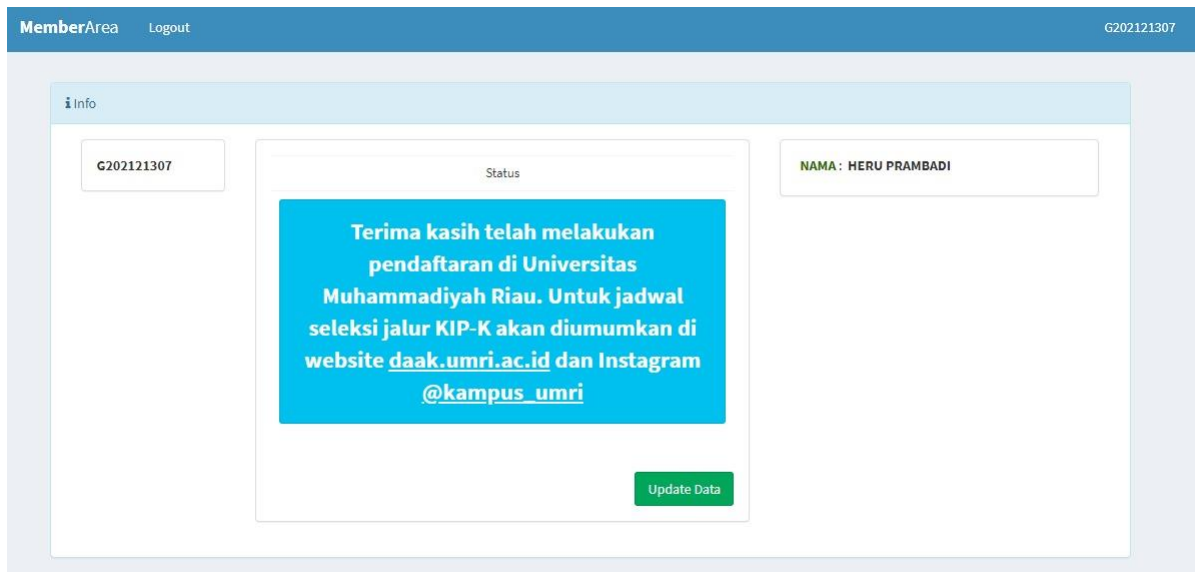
MemberArea Logout G202121307

Info

G202121307

Status

Terima kasih telah melakukan pendaftaran di Universitas Muhammadiyah Riau. Untuk jadwal seleksi jalur KIP-K akan diumumkan di website daak.umri.ac.id dan Instagram @kampus_umri

Update Data

NAMA : HERU PRAMBADI